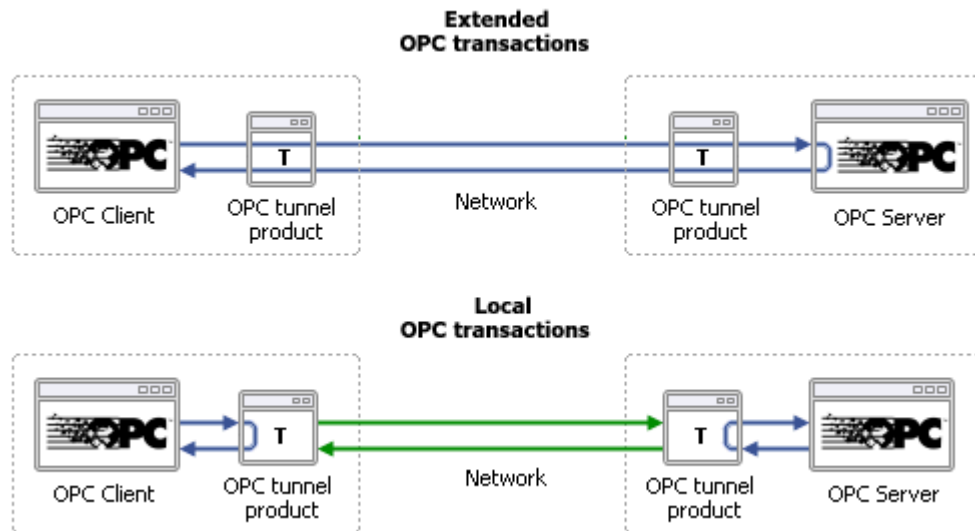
Extended OPC transactions

OPC

T

T

OPC

OPC Client

OPC tunnel product

Network

OPC tunnel product

OPC Server

Local OPC transactions

OPC

T

T

OPC

OPC Client

OPC tunnel product

Network

OPC tunnel product

OPC Server